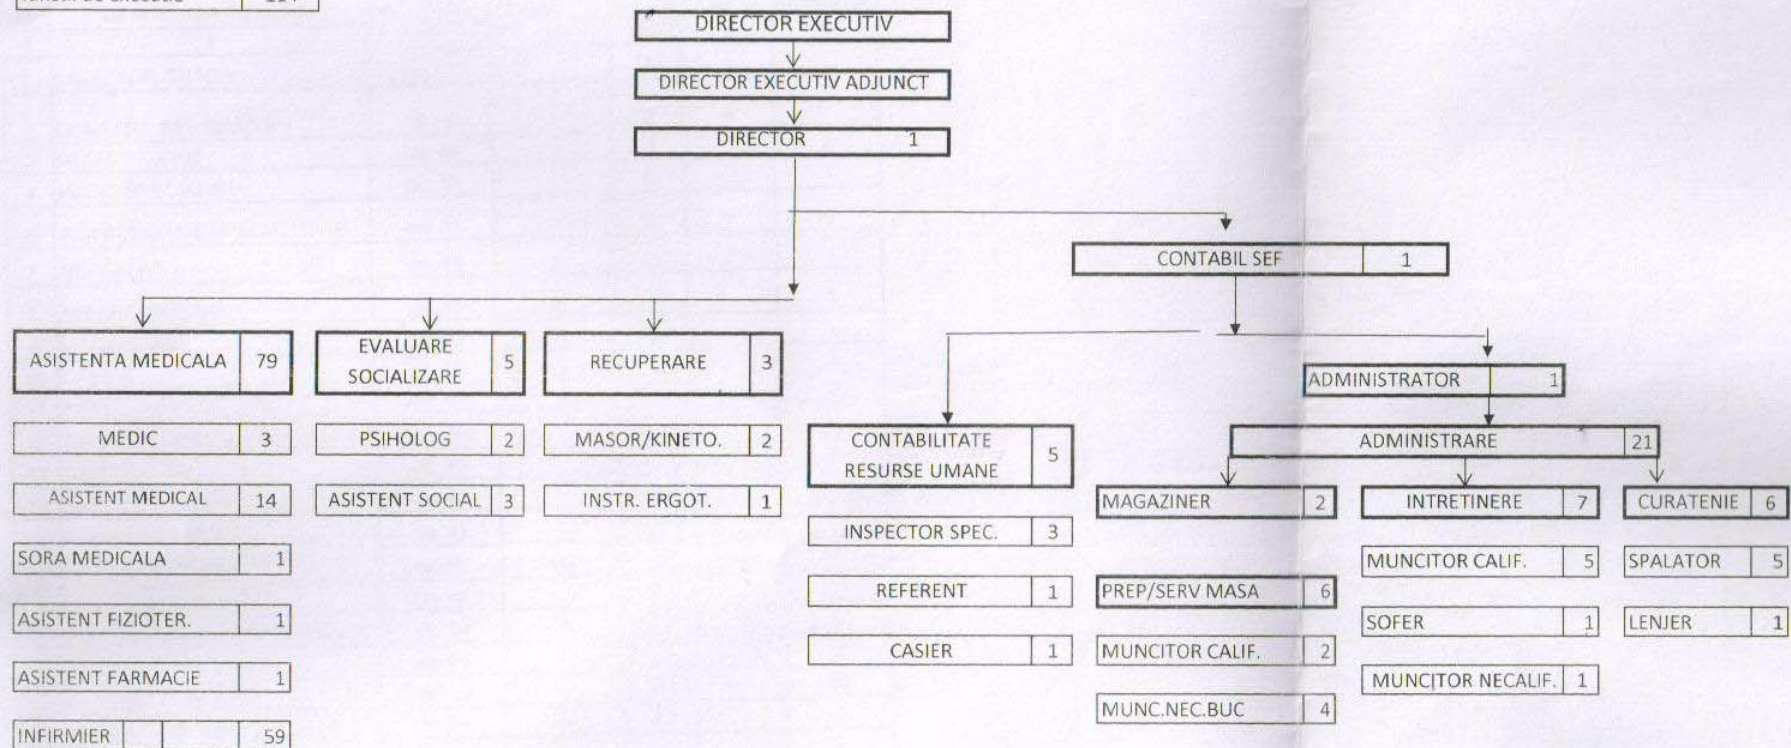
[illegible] 1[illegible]

DIRECTOR EXECUTIV

DIRECTOR EXECUTIV ADJUNCT

DIRECTOR 1

CONTABIL SEF 1

ASISTENTA MEDICALA 79

EVALUARE SOCIALIZARE 5

RECUPERARE 3

ADMINISTRATOR 1

ADMINISTRARE 21

MEDIC 3

ASISTENT MEDICAL 14

SORA MEDICALA 1

ASISTENT FIZIOTER. 1

ASISTENT FARMACIE 1

INFIRMIER 59

PSIHOLOG 2

ASISTENT SOCIAL 3

MASOR/KINETO. 2

INSTR. ERGOT. 1

CONTABILITATE RESURSE UMANE 5

INSPECTOR SPEC. 3

REFERENT 1

CASIER 1

MAGAZINER 2

PREP/SERV MASA 6

MUNCITOR CALIF. 2

MUNC.NEC.BUC 4

INTRETINERE 7

MUNCITOR CALIF. 5

SOFER 1

MUNCITOR NECALIF. 1

CURATENIE 6

SPALATOR 5

LENJER 1